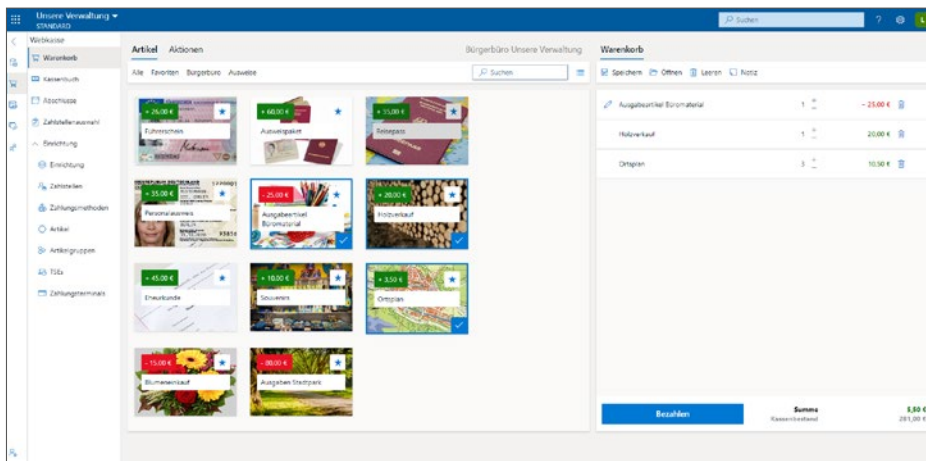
Unsere Verwaltung
STANDARD

Suchen

?

Webkasse

Warenkorb

Kassenbuch

Abschlüsse

Zahlstellenauswahl

Einrichtung

Einrichtung

Zahlstellen

Zahlungsmethoden

Artikel

Artikelgruppen

TSEs

Zahlungsterminals

Artikel Aktionen

Bürgerbüro Unsere Verwaltung

Alle Favoriten Bürgerbüro Ausweise

Suchen

+ 26,00 €
Führerschein

+ 60,00 €
Ausweispaket

+ 35,00 €
Reisepass

+ 35,00 €
Personalausweis

- 25,00 €
Ausgabeartikel Büromaterial

+ 20,00 €
Holzverkauf

+ 45,00 €
Eheurkunde

+ 10,00 €
Souvenirs

+ 3,50 €
Ortsplan

- 15,00 €
Blumeneinkauf

- 00,00 €
Ausgaben Stadtpark

Warenkorb

Speichern Öffnen Leeren Notiz

Ausgabeartikel Büromaterial 1 - 25,00 €

Holzverkauf 1 20,00 €

Ortsplan 3 10,50 €

Bezahlen

Summe
Kassenbestand

5,50 €
281,00 €